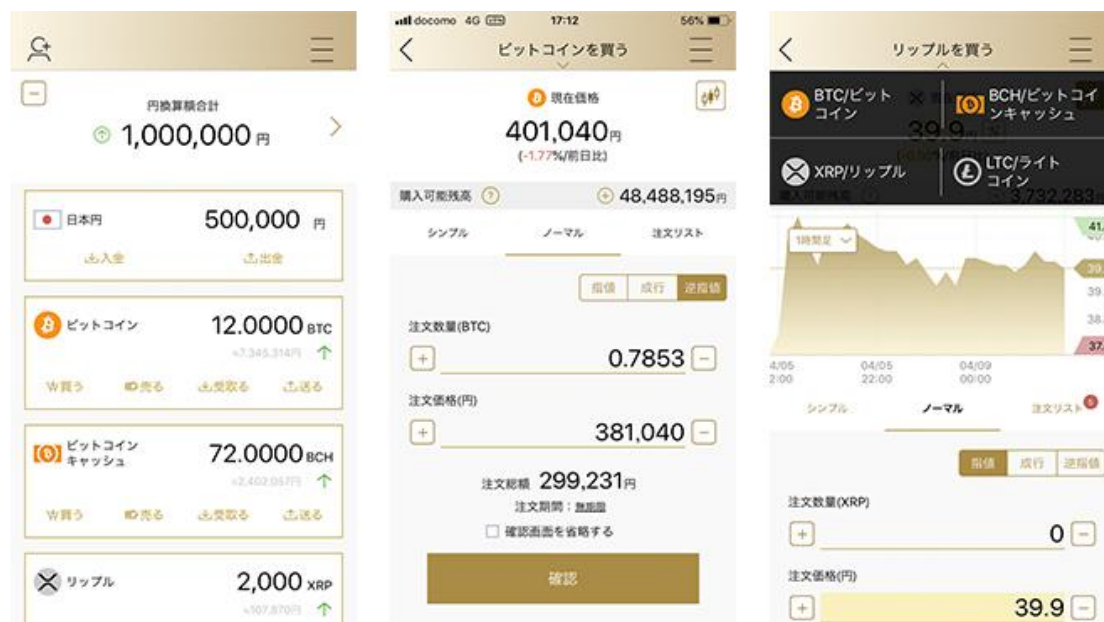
円換算額合計
1,000,000円

日本円
500,000 円
入金
出金

ビットコイン
12.0000 BTC
≈7,345,314円
買う
売る
受取る
送る

ビットコインキャッシュ
72.0000 BCH
≈2,402,057円
買う
売る
受取る
送る

リップル
2,000 XRP
≈107,870円

docomo 4G
17:12
56%
ビットコインを買う
現在価格
401,040円
(-1.77%/前日比)
購入可能残高
48,488,195円
シンプル
ノーマル
注文リスト
指値
成行
逆指値
注文数量(BTC)
0.7853
注文価格(円)
381,040
注文総額 299,231円
注文期間：無期限
確認画面を省略する
確認

リップルを買う
BTC/ビットコイン
BCH/ビットコインキャッシュ
XRP/リップル
LTC/ライトコイン
39.9
3,732,283
1時間足
41.
39.
39.
38.
37.
4/05 2:00
04/05 22:00
04/09 00:00
シンプル
ノーマル
注文リスト
指値
成行
逆指値
注文数量(XRP)
0
注文価格(円)
39.9